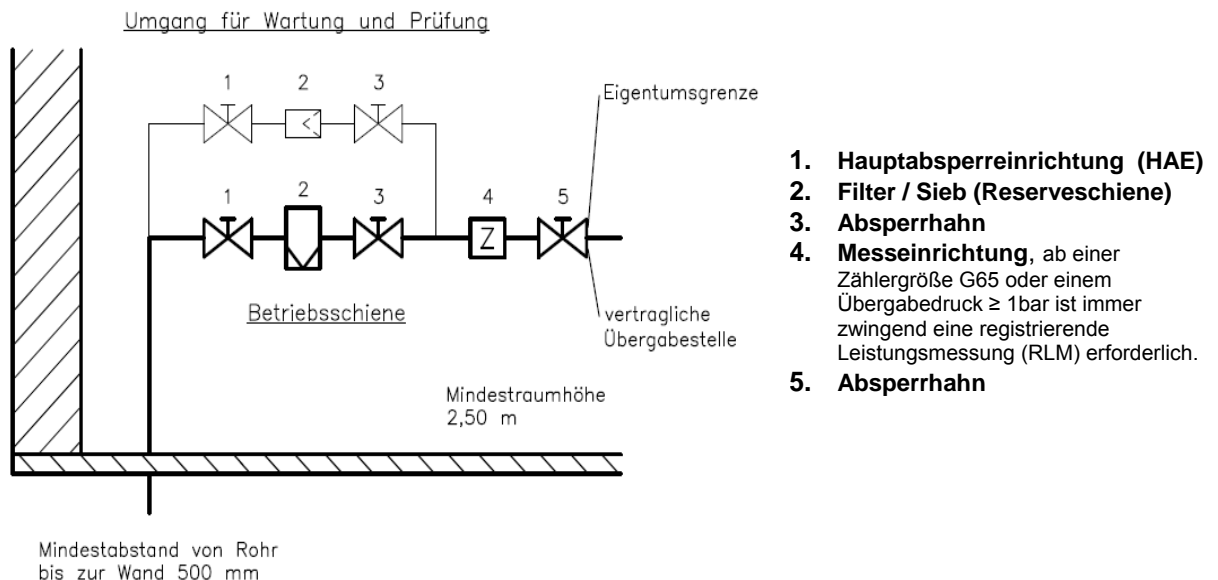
Umgang für Wartung und Prüfung

1 2 3

Eigentumsgrenze

1 2 3 4 5

Z

Betriebsschiene

vertragliche Übergabestelle

Mindestraumhöhe 2,50 m

Mindestabstand von Rohr bis zur Wand 500 mm

1. Hauptabsperreinrichtung (HAE)
2. Filter / Sieb (Reserveschiene)
3. Absperrhahn
4. Messeinrichtung, ab einer Zählergröße G65 oder einem Übergabedruck ≥ 1bar ist immer zwingend eine registrierende Leistungsmessung (RLM) erforderlich.
5. Absperrhahn